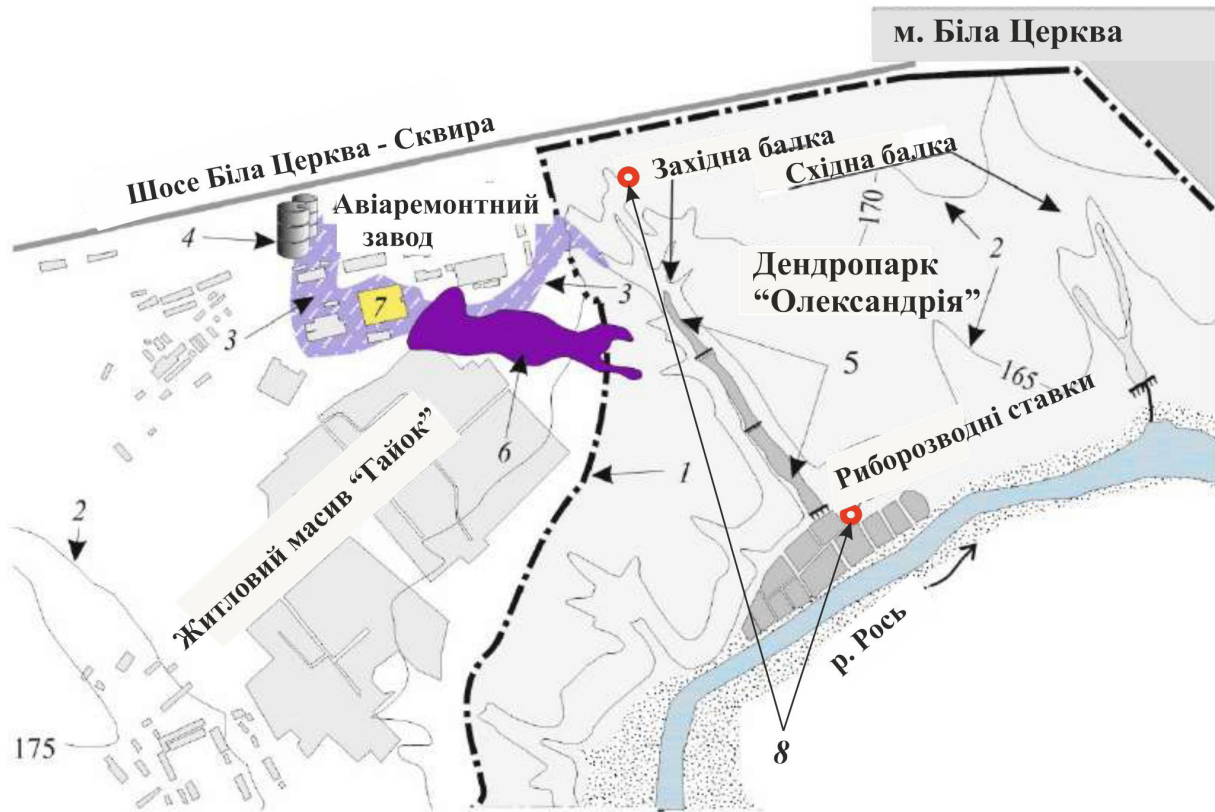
м. Біла Церква

Шосе Біла Церква - Сквира

Західна балка

Східна балка

Авіаремонтний завод

4

170

2

3

7

3

Дендропарк "Олександрія"

5

165

3

Риборозводні ставки

Житловий масив "Гайок"

6

1

2

р. Рось

175

8